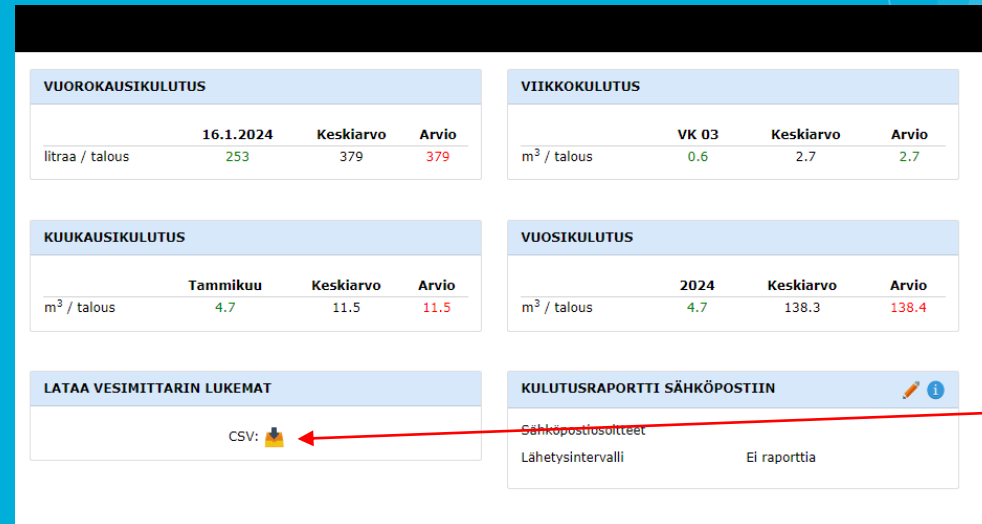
VUOROKAUSIKULUTUS

| | 16.1.2024 | Keskiarvo | Arvio |
|---|---|---|---|
| litraa / talous | 253 | 379 | 379 |

VIIKKOKULUTUS

| | VK 03 | Keskiarvo | Arvio |
|---|---|---|---|
| $m^3$ / talous | 0.6 | 2.7 | 2.7 |

KUUKAUSIKULUTUS

| | Tammikuu | Keskiarvo | Arvio |
|---|---|---|---|
| $m^3$ / talous | 4.7 | 11.5 | 11.5 |

VUOSIKULUTUS

| | 2024 | Keskiarvo | Arvio |
|---|---|---|---|
| $m^3$ / talous | 4.7 | 138.3 | 138.4 |

LATAA VESIMITTARIN LUKEMAT

CSV:

KULUTUSRAPORTTI SÄHKÖPOSTIIN

Sähköpostiosoitteet

Lähetysintervalli Ei raporttia